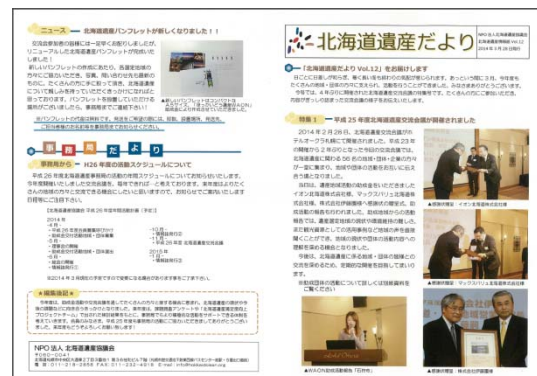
ニュース — 北海道遺産パンフレットが新しくなりました！！

交流会参加者の皆様にはご覧いただいておりますが、リニューアルした北海道遺産パンフレットが完成いたしました！
新しいパンフレットの作成にあたり、各遺産地域の方々にご協力いただきました。皆様、問い合わせ先を最新のものに、たくさんの方に手に取って頂き、北海道遺産について興味を持っていただくきっかけになればと思っております。パンフレットを希望していただける場合がございましたら、事務局までご連絡下さい！

▲新しいパンフレットはコンパクトなサイズで、持ち運びに便利です

事務局から

事務局から — H26 年度の活動スケジュールについて

平成 26 年度北海道遺産事務局の活動の年間スケジュールについてお知らせいたします。今年度開催いたしました交流会議等、皆様でぜひご一緒に参加ください。事務局までお問い合わせ下さい。

※編集後記

NPO 法人 北海道遺産協議会
〒060-0041
TEL：011-218-2858 FAX：011-232-4818

NPO 法人北海道遺産協議会
北海道遺産だより Vol.12
2014 年 3 月 28 日発行

北海道遺産だより

「北海道遺産だより Vol.12」をお届けします

特集 1 — 平成 25 年度北海道遺産交流会議が開催されました

2014 年 2 月 28 日、北海道遺産交流会議が札幌で開催されました。平成 23 年の開催から 2 年ぶりとなった今回の交流会議では、北海道遺産に関わる 56 名の地域・団体・企業の方々が一堂に集まり、活動や日頃の思いなどを交流しました。

当日は、遺産地域間の連携事例の発表などが行われました。

▲WEB 情報発信の説明「石井氏」

▲感謝状贈呈：イオン北海道株式会社

▲感謝状贈呈：マックスバリュ北海道株式会社

▲感謝状贈呈：株式会社伊藤園